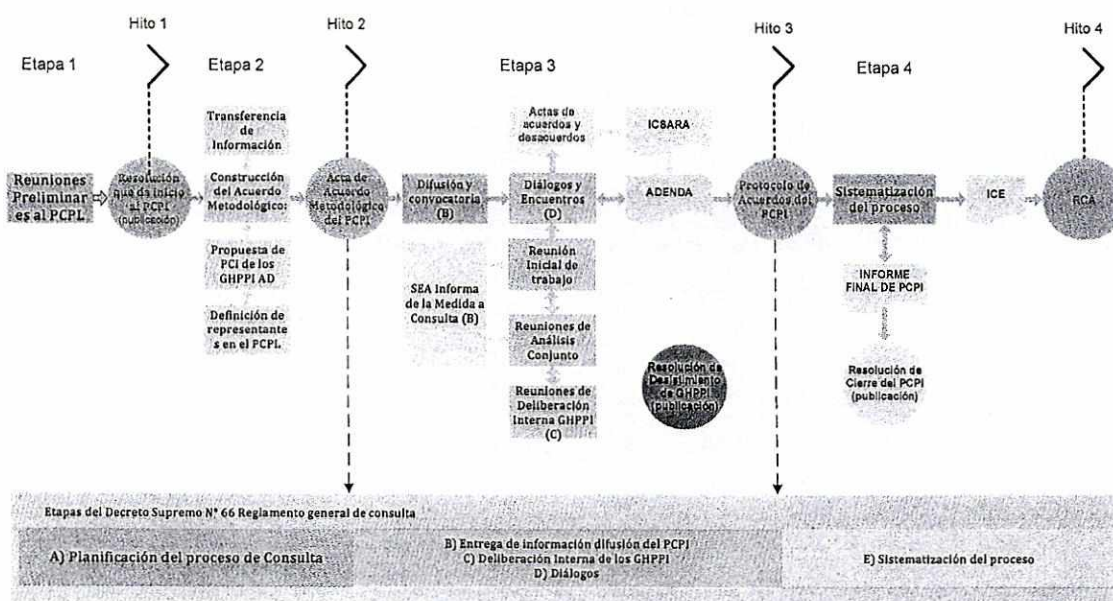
Hito 1

Hito 2

Hito 3

Hito 4

Etapa 1

Etapa 2

Etapa 3

Etapa 4

Reuniones Preliminares al PCPI.

Resolución que da inicio al PCPI (publicación)

Transferencia de Información

Construcción del Acuerdo Metodológico:

Propuesta de PCI de los GHPPI AD

Definición de representantes en el PCPI.

Acta de Acuerdo Metodológico del PCPI

Difusión y convocatoria (B)

SEA Informa de la Medida a Consulta (B)

Actas de acuerdos y desacuerdos

Diálogos y Encuentros (D)

Reunión Inicial de trabajo

Reuniones de Análisis Conjunto

Reuniones de Deliberación Interna GHPPI (C)

ICSARA

ADENDA

Resolución de Desistimiento de GHPPI (publicación)

Protocolo de Acuerdos del PCPI

Sistematización del proceso

INFORME FINAL DE PCPI

Resolución de Cierre del PCPI (publicación)

ICE

RCA

Etapas del Decreto Supremo Nº 66 Reglamento general de consulta

A) Planificación del proceso de Consulta

B) Entrega de información difusión del PCPI
C) Deliberación Interna de los GHPPI
D) Diálogos

E) Sistematización del proceso